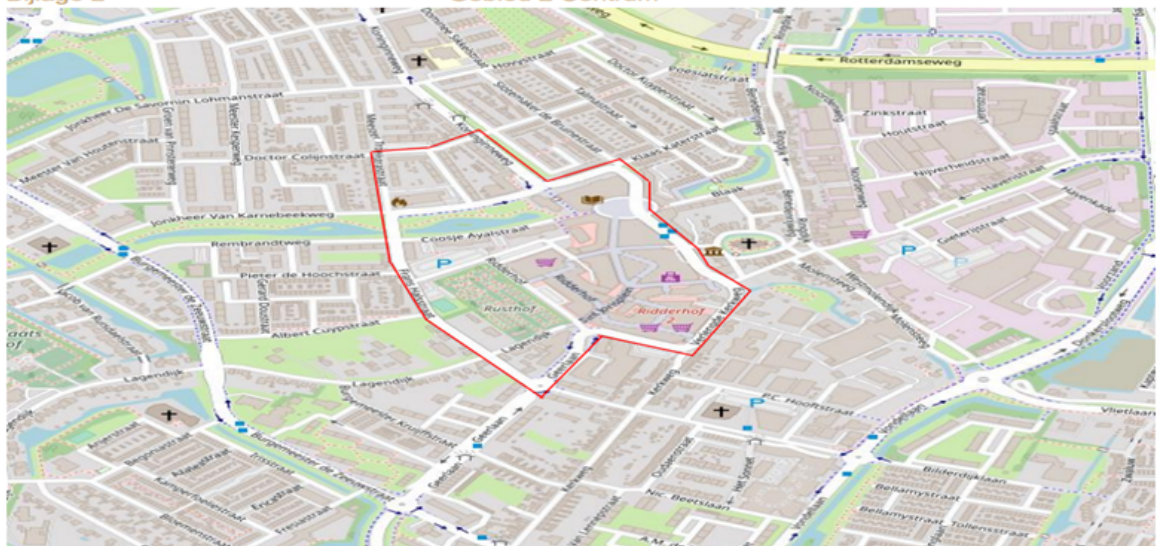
Rotterdamseweg
Zinkstraat
Houtstraat
Nijverheidstraat
Havenkade
Boesalstraat
Doctor Kuyperstraat
Zuidkade
Klaas Katerstraat
Bleek
Doctor Colijnstraat
Meester Van Houtenstraat
Jonkheer De Savornin Lohmanstraat
Jonkheer Van Karnebeekweg
Rembrandtweg
Coosje Ayalstraat
Pieter de Hoochstraat
Albert Cuypstraat
Rusthof
Ridderhof
Lagendijk
Burgemeester de Zeeuwstraat
P.C. Hooftstraat
Vlietlaan
Bilderdijklaan
Bellamystraat
Tollensstraat
Nic. Beetslaan
Anjerstraat
Irisstraat
Tuinstraat